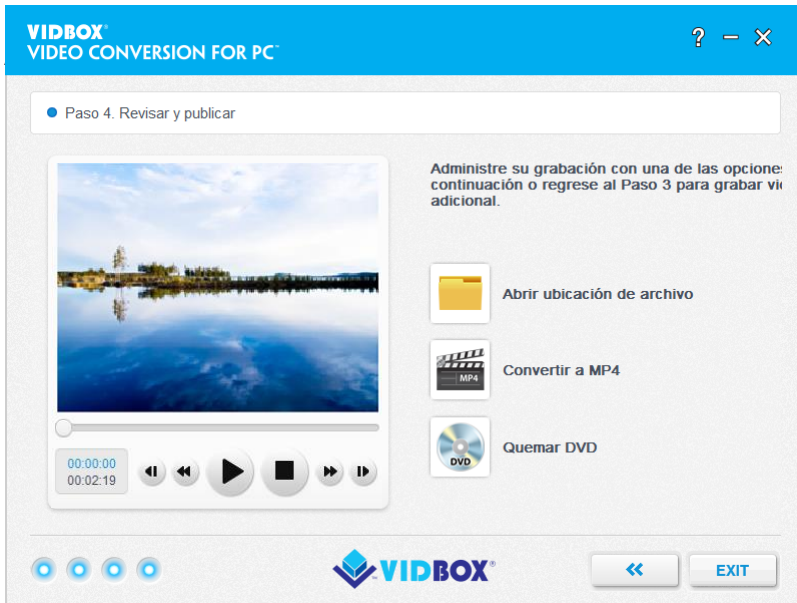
VIDBOX®
VIDEO CONVERSION FOR PC™

? – ✕

Paso 4. Revisar y publicar

Administre su grabación con una de las opciones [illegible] continuación o regrese al Paso 3 para grabar vi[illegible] adicional.

Abrir ubicación de archivo

MP4
Convertir a MP4

DVD
Quemar DVD

00:00:00
00:02:19

VIDBOX®

«

EXIT